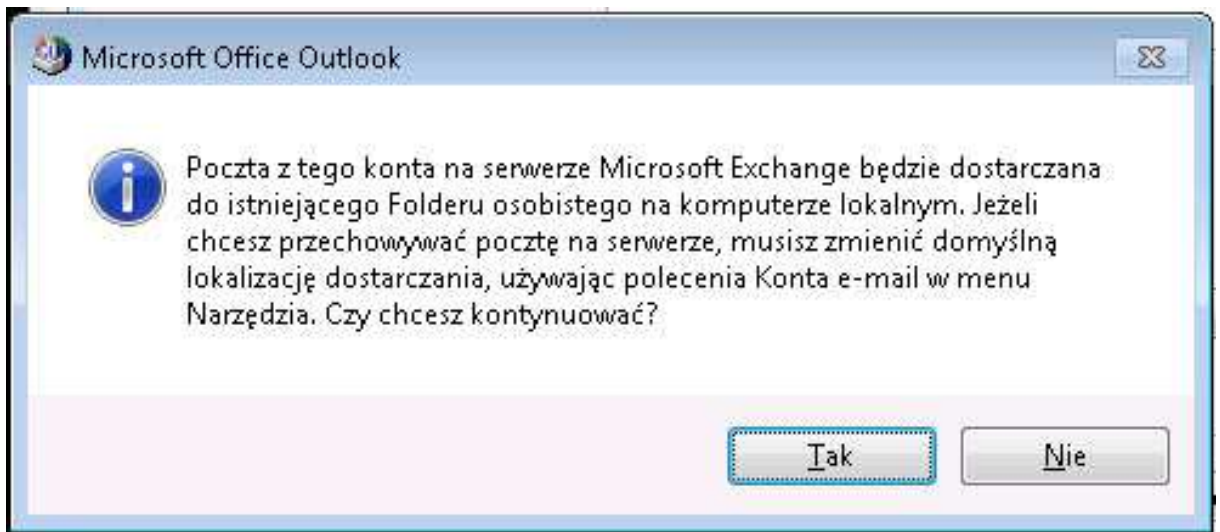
Microsoft Office Outlook

Poczta z tego konta na serwerze Microsoft Exchange będzie dostarczana do istniejącego Folderu osobistego na komputerze lokalnym. Jeżeli chcesz przechowywać pocztę na serwerze, musisz zmienić domyślną lokalizację dostarczania, używając polecenia Konta e-mail w menu Narzędzia. Czy chcesz kontynuować?

Tak

Nie